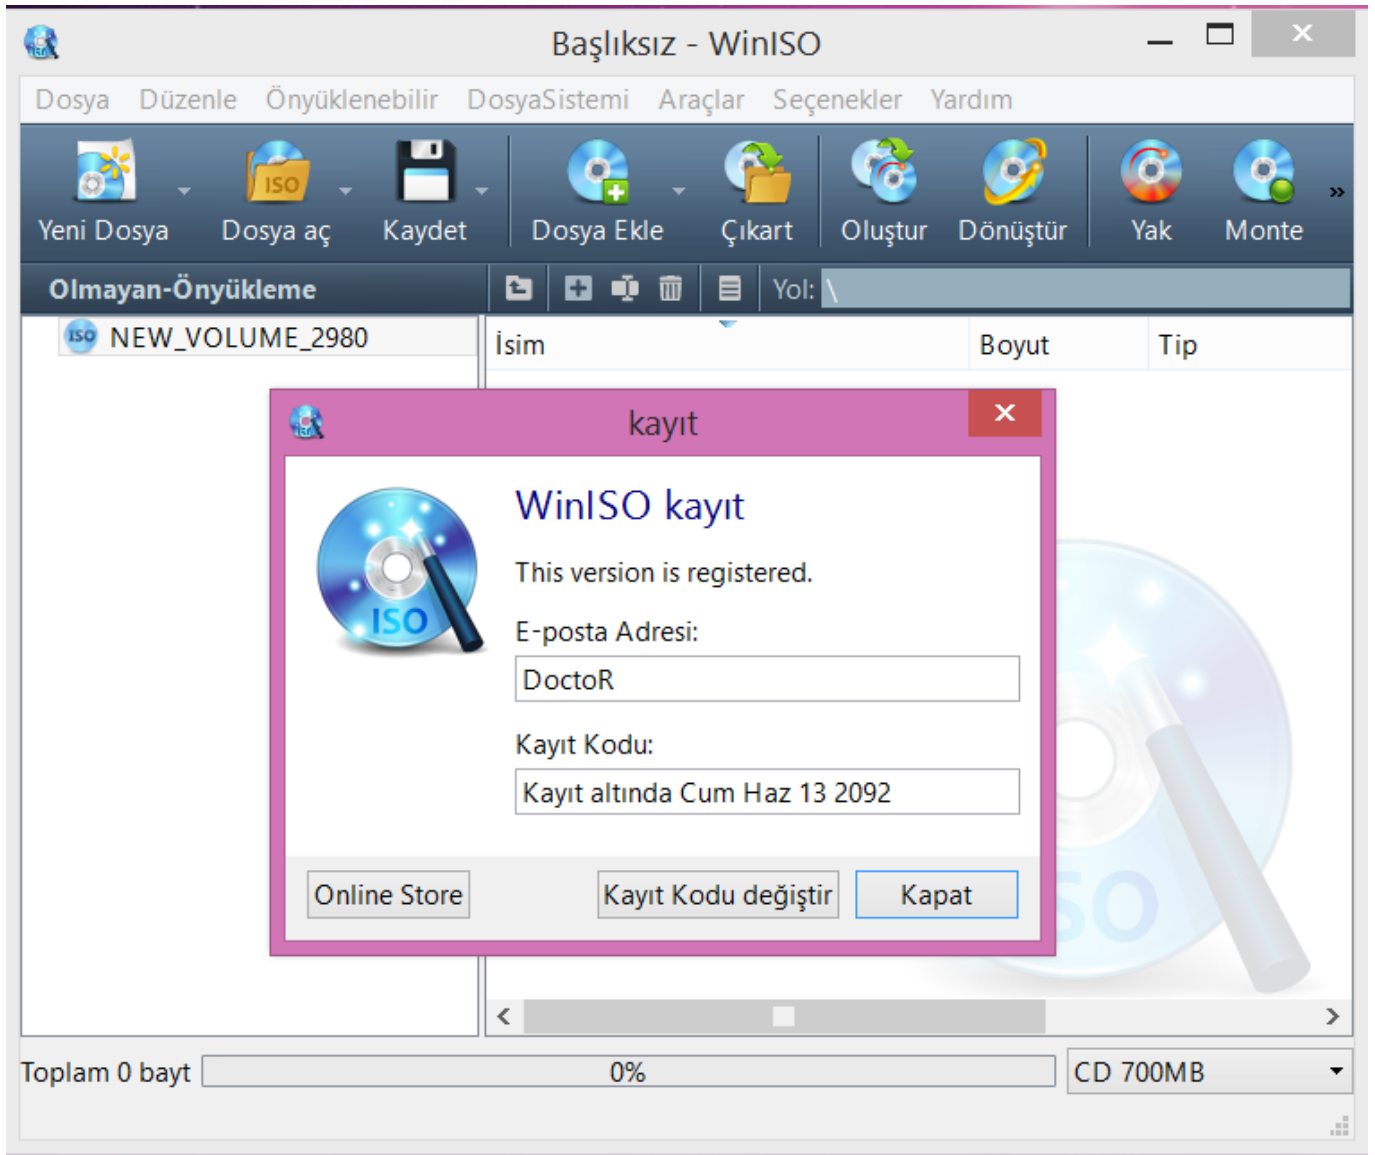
Başlıksız - WinISO

Dosya Düzenle Önyüklenebilir DosyaSistemi Araçlar Seçenekler Yardım

Yeni Dosya Dosya aç Kaydet Dosya Ekle Çıkart Oluştur Dönüştür Yak Monte »

Olmayan-Önyükleme

Yol: \

ISO NEW_VOLUME_2980

İsim Boyut Tip

kayıt

ISO

WinISO kayıt

This version is registered.

E-posta Adresi:

DoctoR

Kayıt Kodu:

Kayıt altında Cum Haz 13 2092

Online Store Kayıt Kodu değiştir Kapat

Toplam 0 bayt 0% CD 700MB